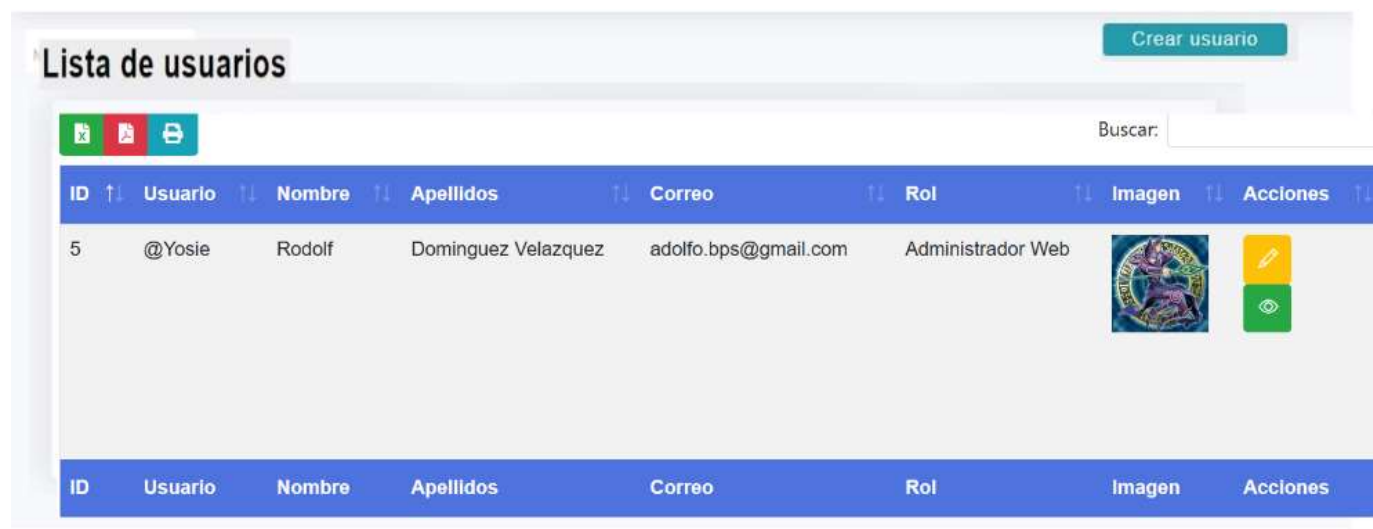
Lista de usuarios

Crear usuario

Buscar:

| ID | Usuario | Nombre | Apellidos | Correo | Rol | Imagen | Acciones |
|---|---|---|---|---|---|---|---|
| 5 | @Yosie | Rodolf | Dominguez Velazquez | adolfo.bps@gmail.com | Administrador Web | | |
| ID | Usuario | Nombre | Apellidos | Correo | Rol | Imagen | Acciones |